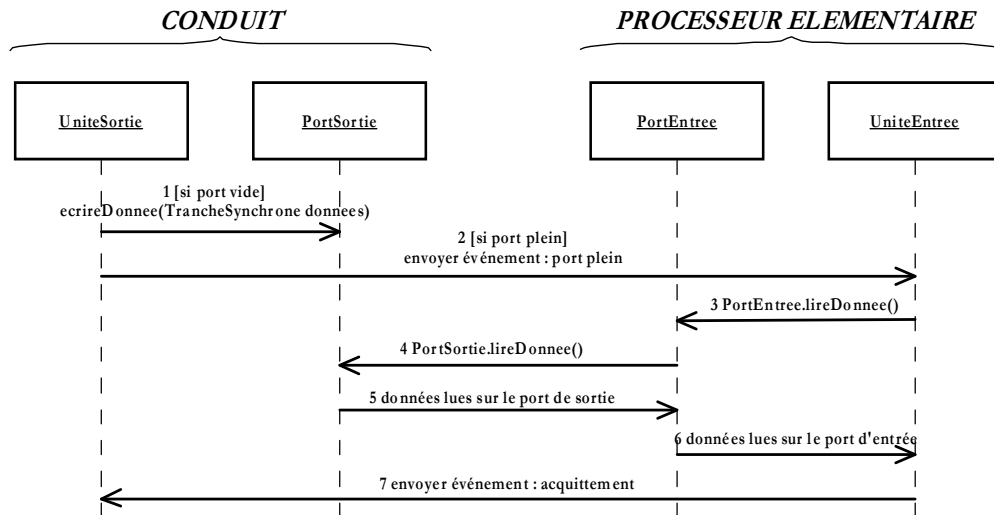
CONDUIT

PROCESSEUR ELEMENTAIRE

UniteSortie

PortSortie

PortEntree

UniteEntree

1 [si port vide]
ecrireDonnee(TrancheSynchrone donnees)

2 [si port plein]
envoyer événement : port plein

3 PortEntree.lireDonnee()

4 PortSortie.lireDonnee()

5 données lues sur le port de sortie

6 données lues sur le port d'entrée

7 envoyer événement : acquittement